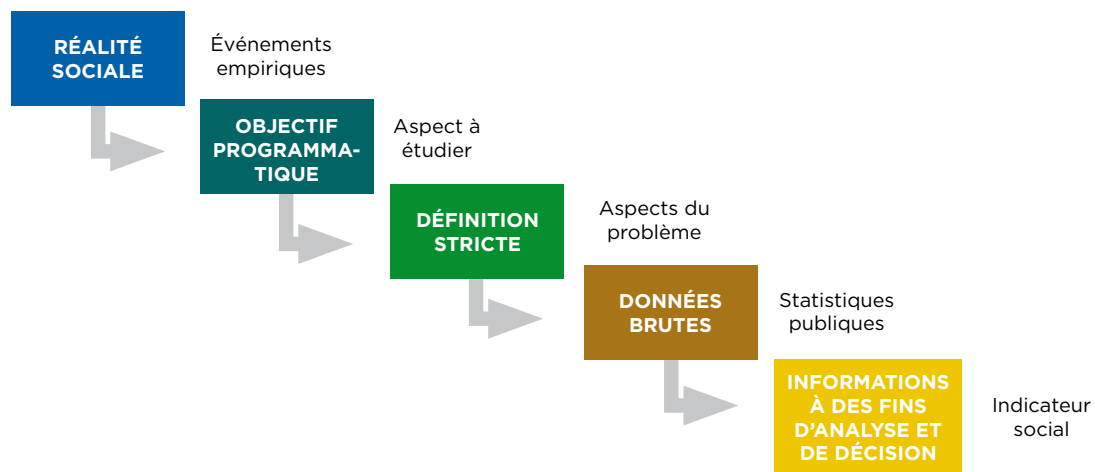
RÉALITÉ SOCIALE

Événements empiriques

OBJECTIF PROGRAMMATIQUE

Aspect à étudier

DÉFINITION STRICTE

Aspects du problème

DONNÉES BRUTES

Statistiques publiques

INFORMATIONS À DES FINS D'ANALYSE ET DE DÉCISION

Indicateur social